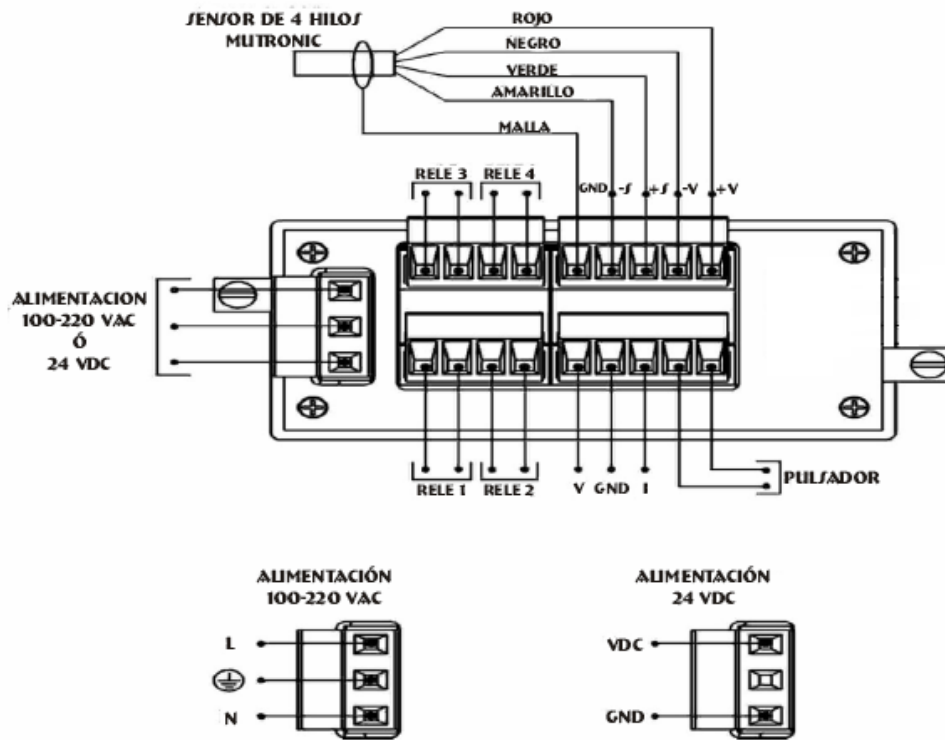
SENSOR DE 4 HILOS
MUTRONIC

ROJO
NEGRO
VERDE
AMARILLO
MALLA

RELE 3
RELE 4
GND
-S
+S
-V
+V

ALIMENTACION
100-220 VAC
Ó
24 VDC

RELE 1
RELE 2
V
GND
I
PULSADOR

ALIMENTACIÓN
100-220 VAC
L
N

ALIMENTACIÓN
24 VDC
VDC
GND